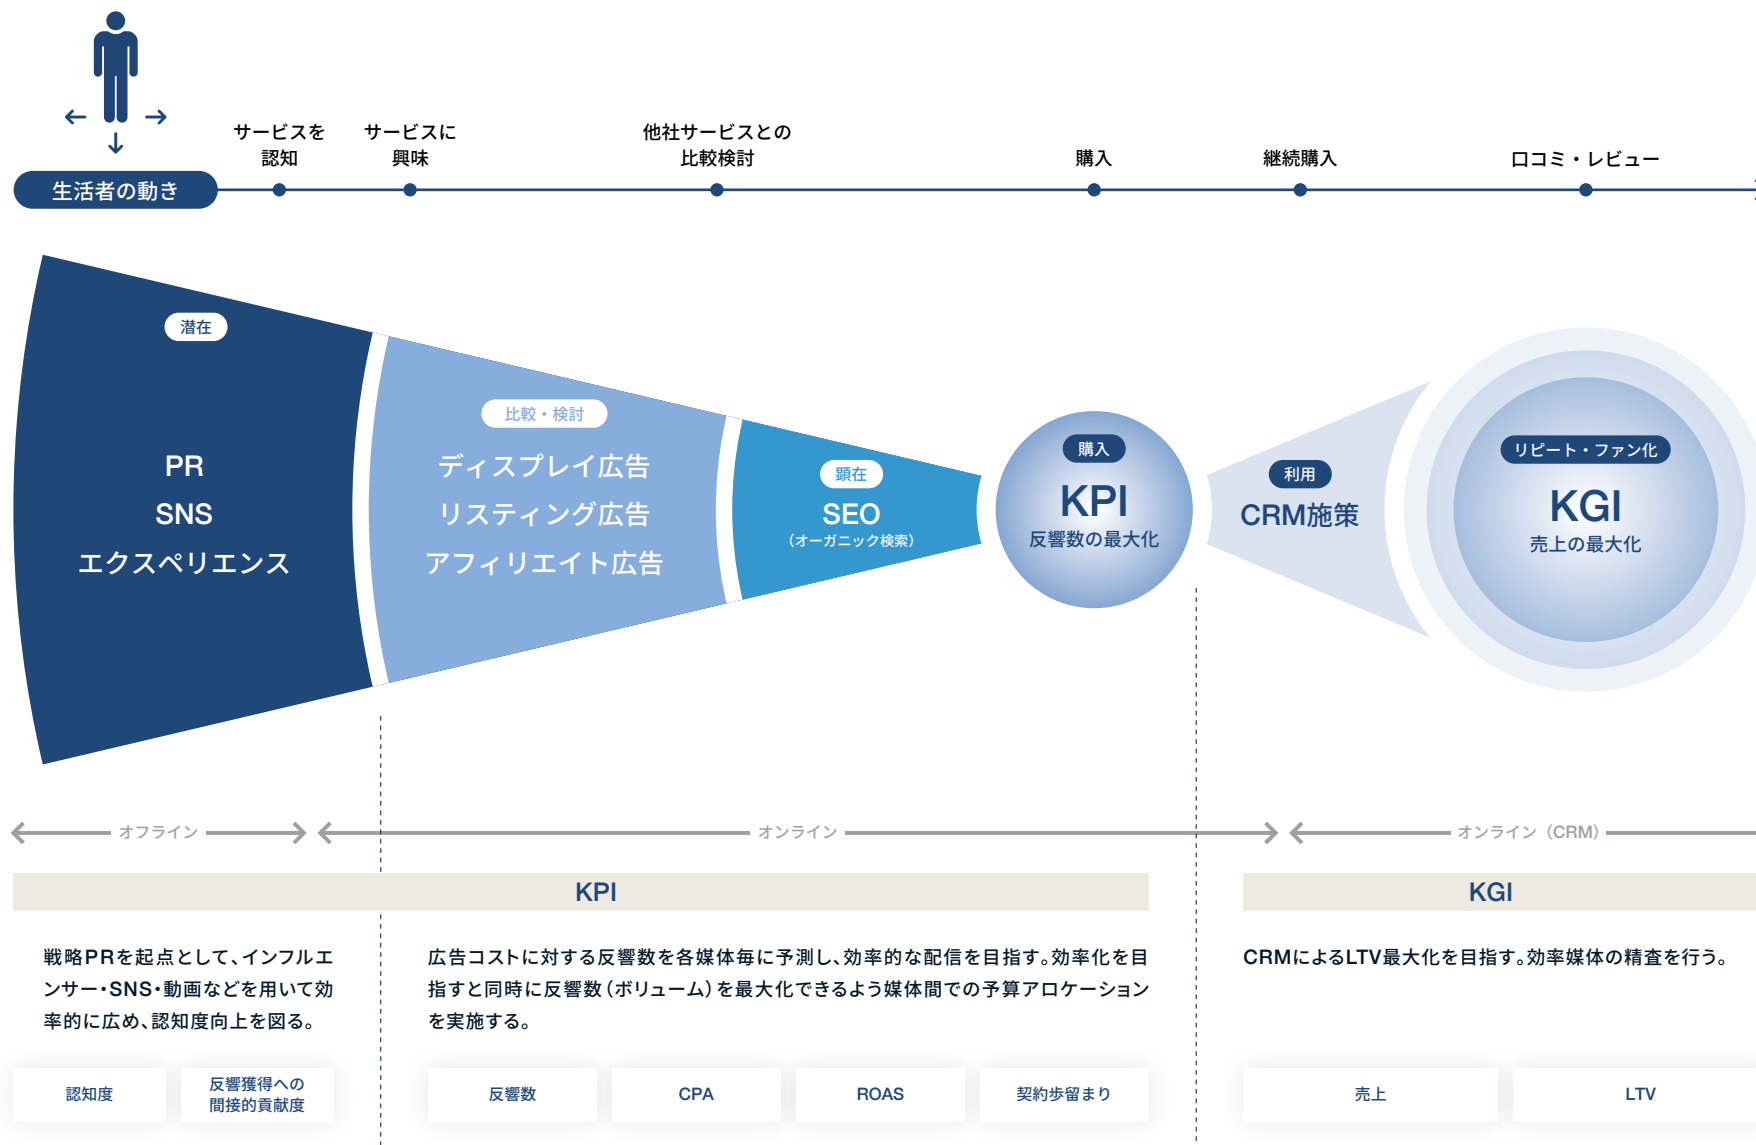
生活者の動き

サービスを認知

サービスに興味

他社サービスとの比較検討

購入

継続購入

口コミ・レビュー

潜在

PR
SNS
エクスペリエンス

比較・検討

ディスプレイ広告
リスティング広告
アフィリエイト広告

顕在

SEO
(オーガニック検索)

購入

KPI
反響数の最大化

利用

CRM施策

リピート・ファン化

KGI
売上の最大化

オフライン

オンライン

オンライン（CRM）

KPI

KGI

戦略PRを起点として、インフルエンサー・SNS・動画などを用いて効率的に広め、認知度向上を図る。

広告コストに対する反響数を各媒体毎に予測し、効率的な配信を目指す。効率化を目指すと同時に反響数（ボリューム）を最大化できるよう媒体間での予算アロケーションを実施する。

CRMによるLTV最大化を目指す。効率媒体の精査を行う。

認知度

反響獲得への間接的貢献度

反響数

CPA

ROAS

契約歩留まり

売上

LTV